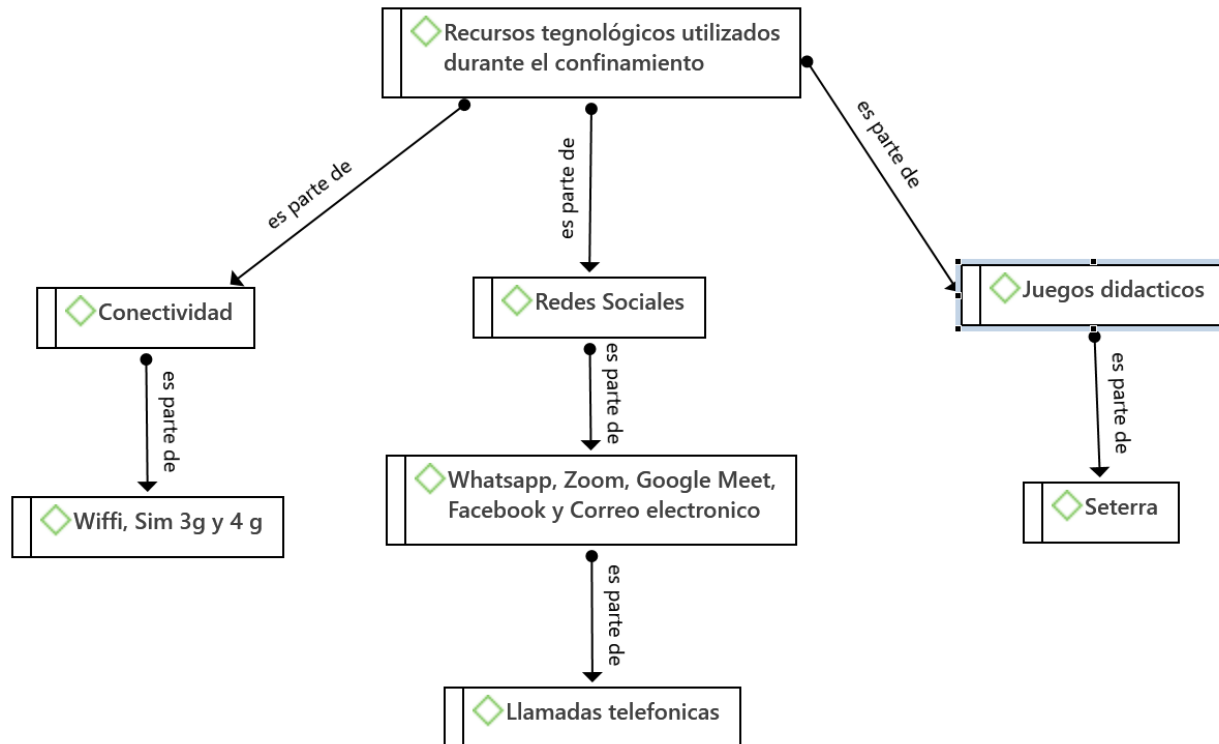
Recursos tegnológicos utilizados durante el confinamiento

es parte de

es parte de

es parte de

Conectividad

Redes Sociales

Juegos didacticos

es parte de

es parte de

es parte de

Wiffi, Sim 3g y 4 g

Whatsapp, Zoom, Google Meet, Facebook y Correo electronico

Seterra

es parte de

Llamadas telefonicas